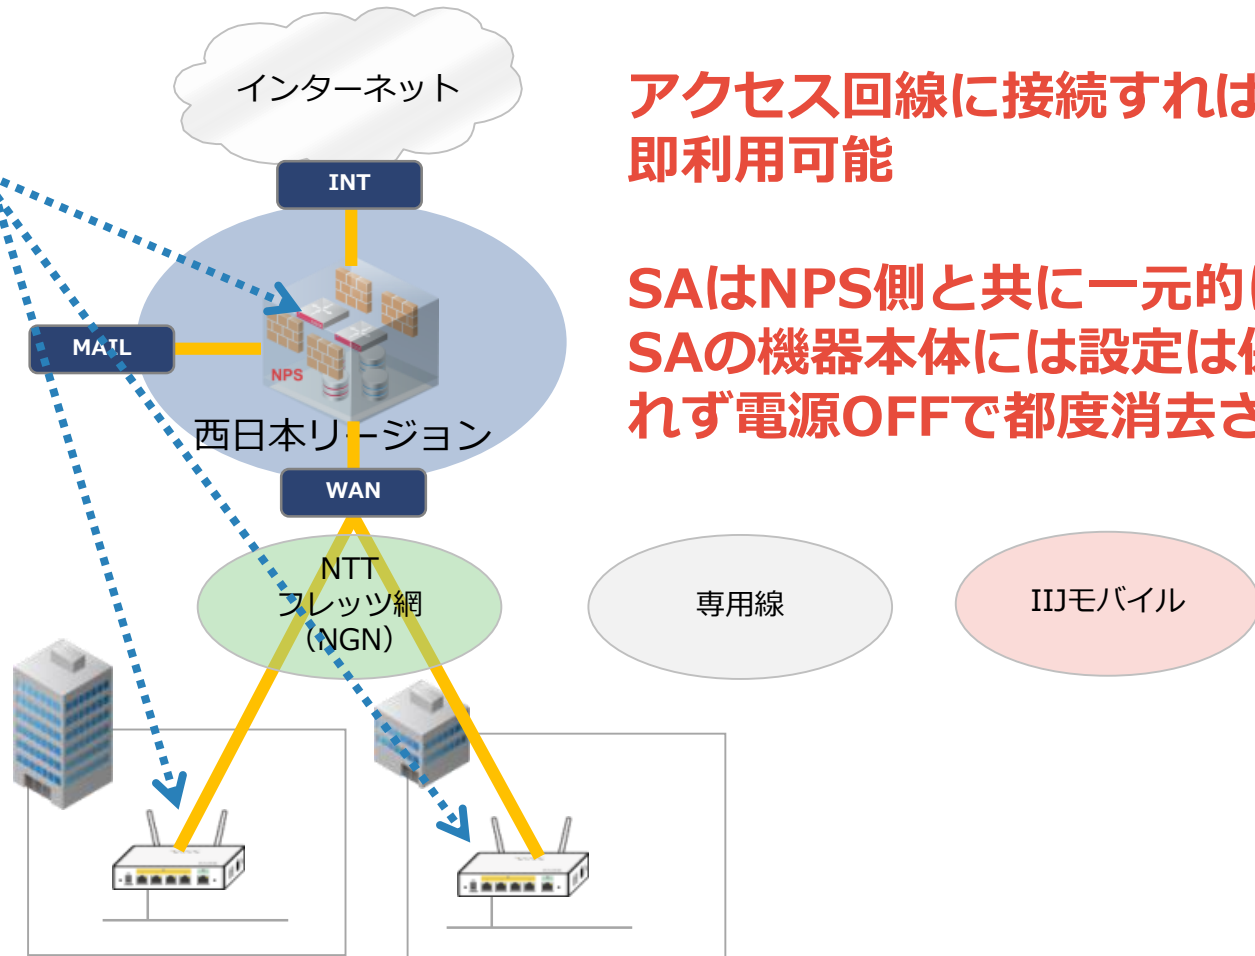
インターネット

INT

MAIL

NPS

西日本リージョン

WAN

NTT
フレッツ網
(NGN)

専用線

IIJモバイル

アクセス回線に接続すれば
即利用可能

SAはNPS側と共に一元的
SAの機器本体には設定は
れず電源OFFで都度消去さ